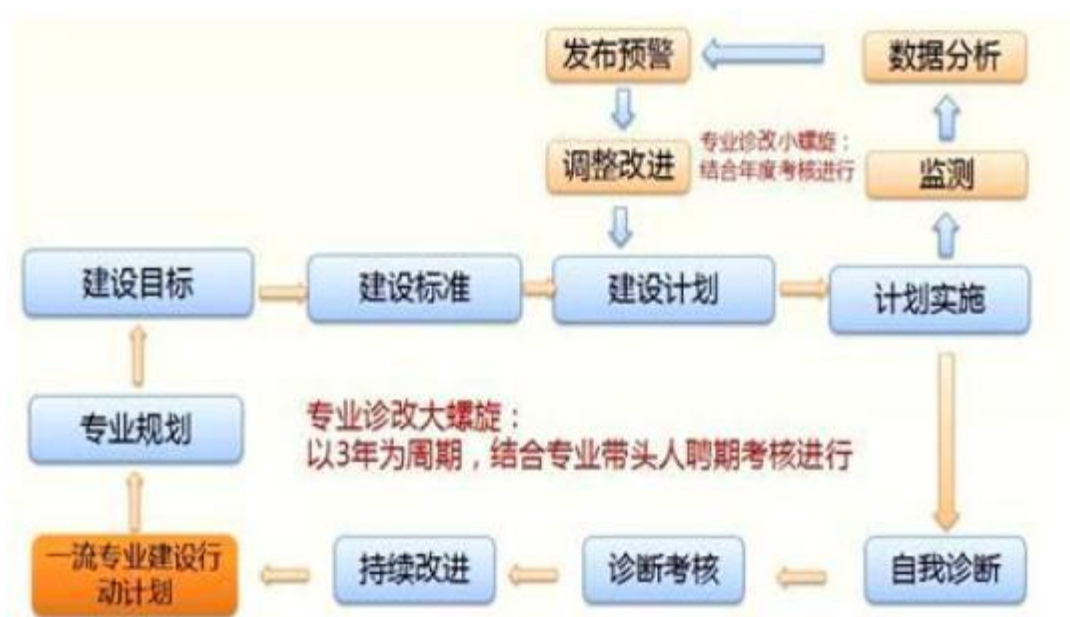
发布预警

数据分析

调整改进

专业诊改小螺旋：
结合年度考核进行

监测

建设目标

建设标准

建设计划

计划实施

专业规划

专业诊改大螺旋：
以3年为周期，结合专业带头人聘期考核进行

一流专业建设行动计划

持续改进

诊断考核

自我诊断